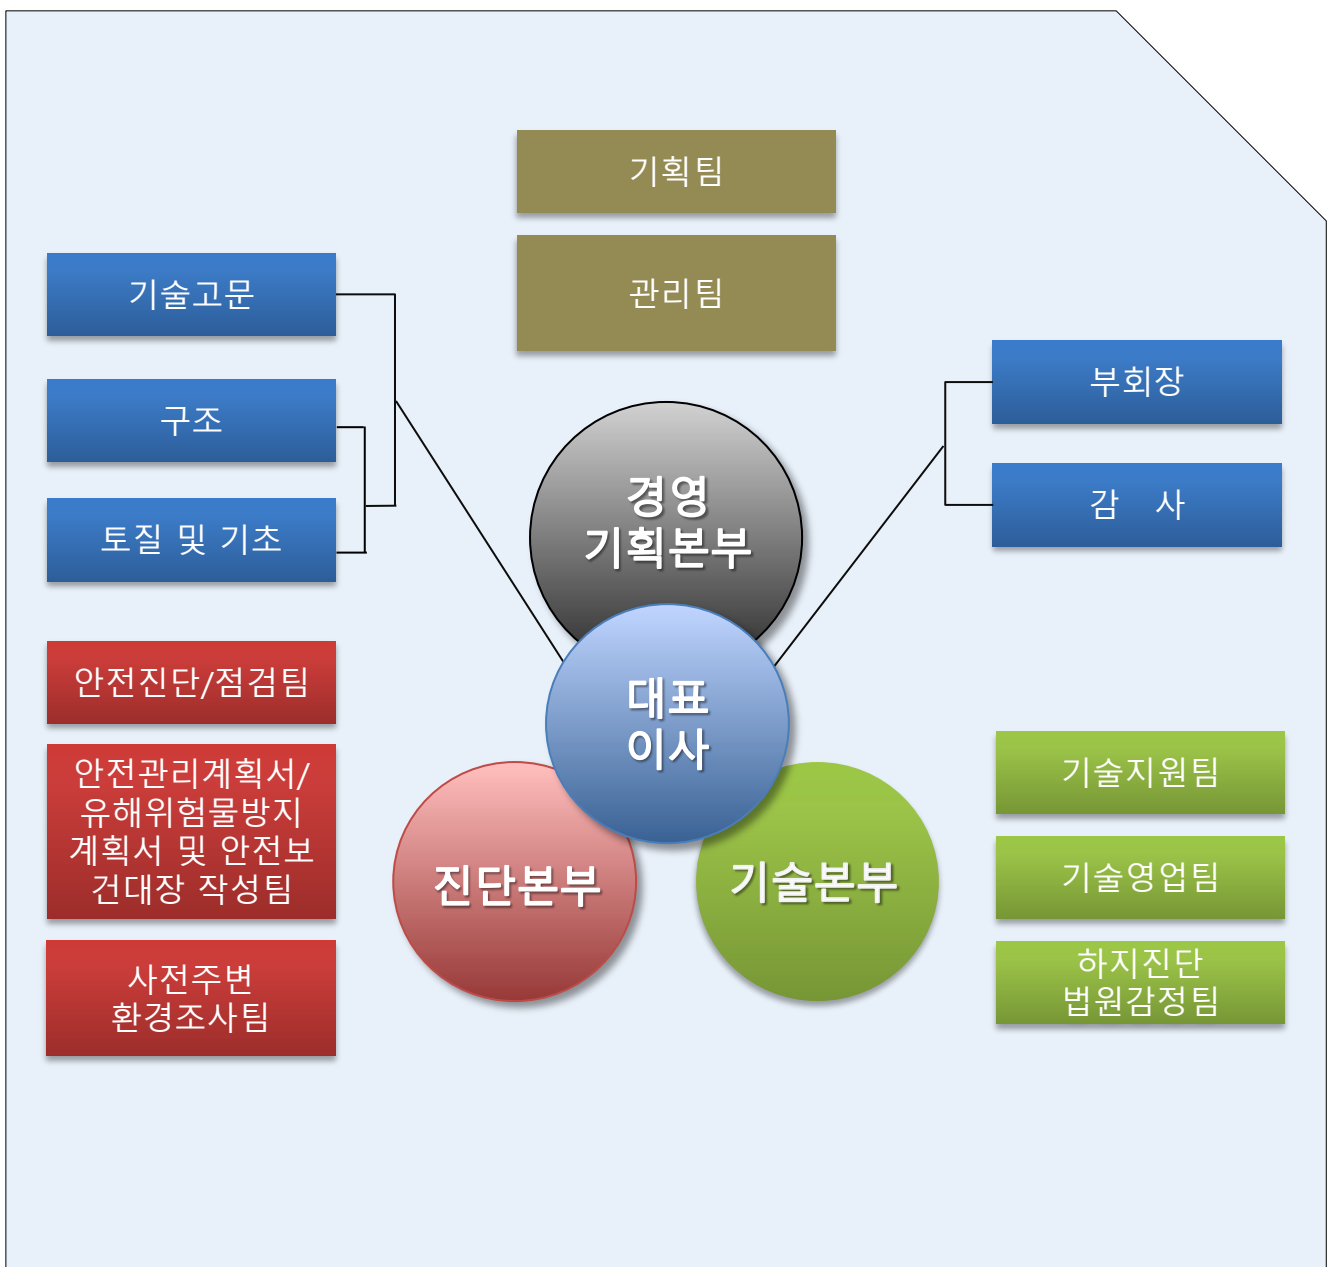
기획팀

관리팀

기술고문

구조

토질 및 기초

부회장

감 사

경영
기획본부

대표
이사

안전진단/점검팀

안전관리계획서/
유해위험물방지
계획서 및 안전보
건대장 작성팀

사전주변
환경조사팀

진단본부

기술본부

기술지원팀

기술영업팀

하지진단
법원감정팀